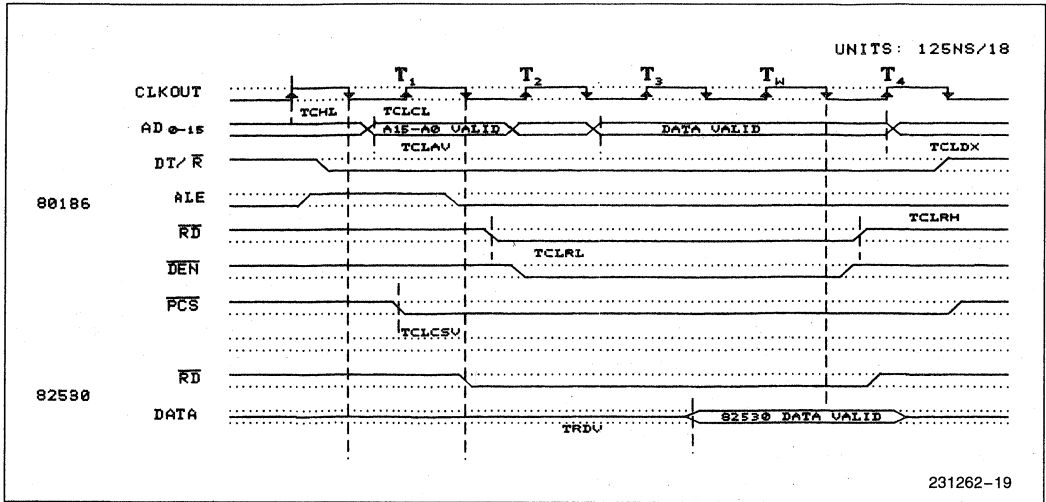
UNITS: 125NS/18

$T_1$ $T_2$ $T_3$ $T_W$ $T_4$

CLKOUT

TCHL

TCLCL

AD $_{0-15}$

A15-A0 VALID

DATA VALID

TCLAV

TCLDX

DT/$\overline{R}$

80186

ALE

$\overline{RD}$

TCLRH

TCLRL

$\overline{DEN}$

$\overline{PCS}$

TCLCSV

$\overline{RD}$

82530

DATA

82530 DATA VALID

TRDV

231262-19